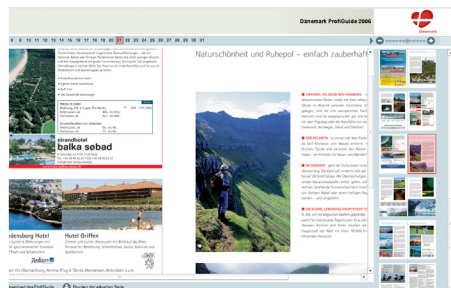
Danmark ProfiGuide 2006

Danmark

9 10 11 12 13 14 15 16 17 18 19 20 21 22 23 24 25 26 27 28 29 30 31

Naturschönheit und Ruhepol – einfach zauberhaft

strandhotel
balka søbad

denburg Hotel

Hotel Griffen

Radisson

Download des ProfiGuide

Drucken der aktuellen Seite